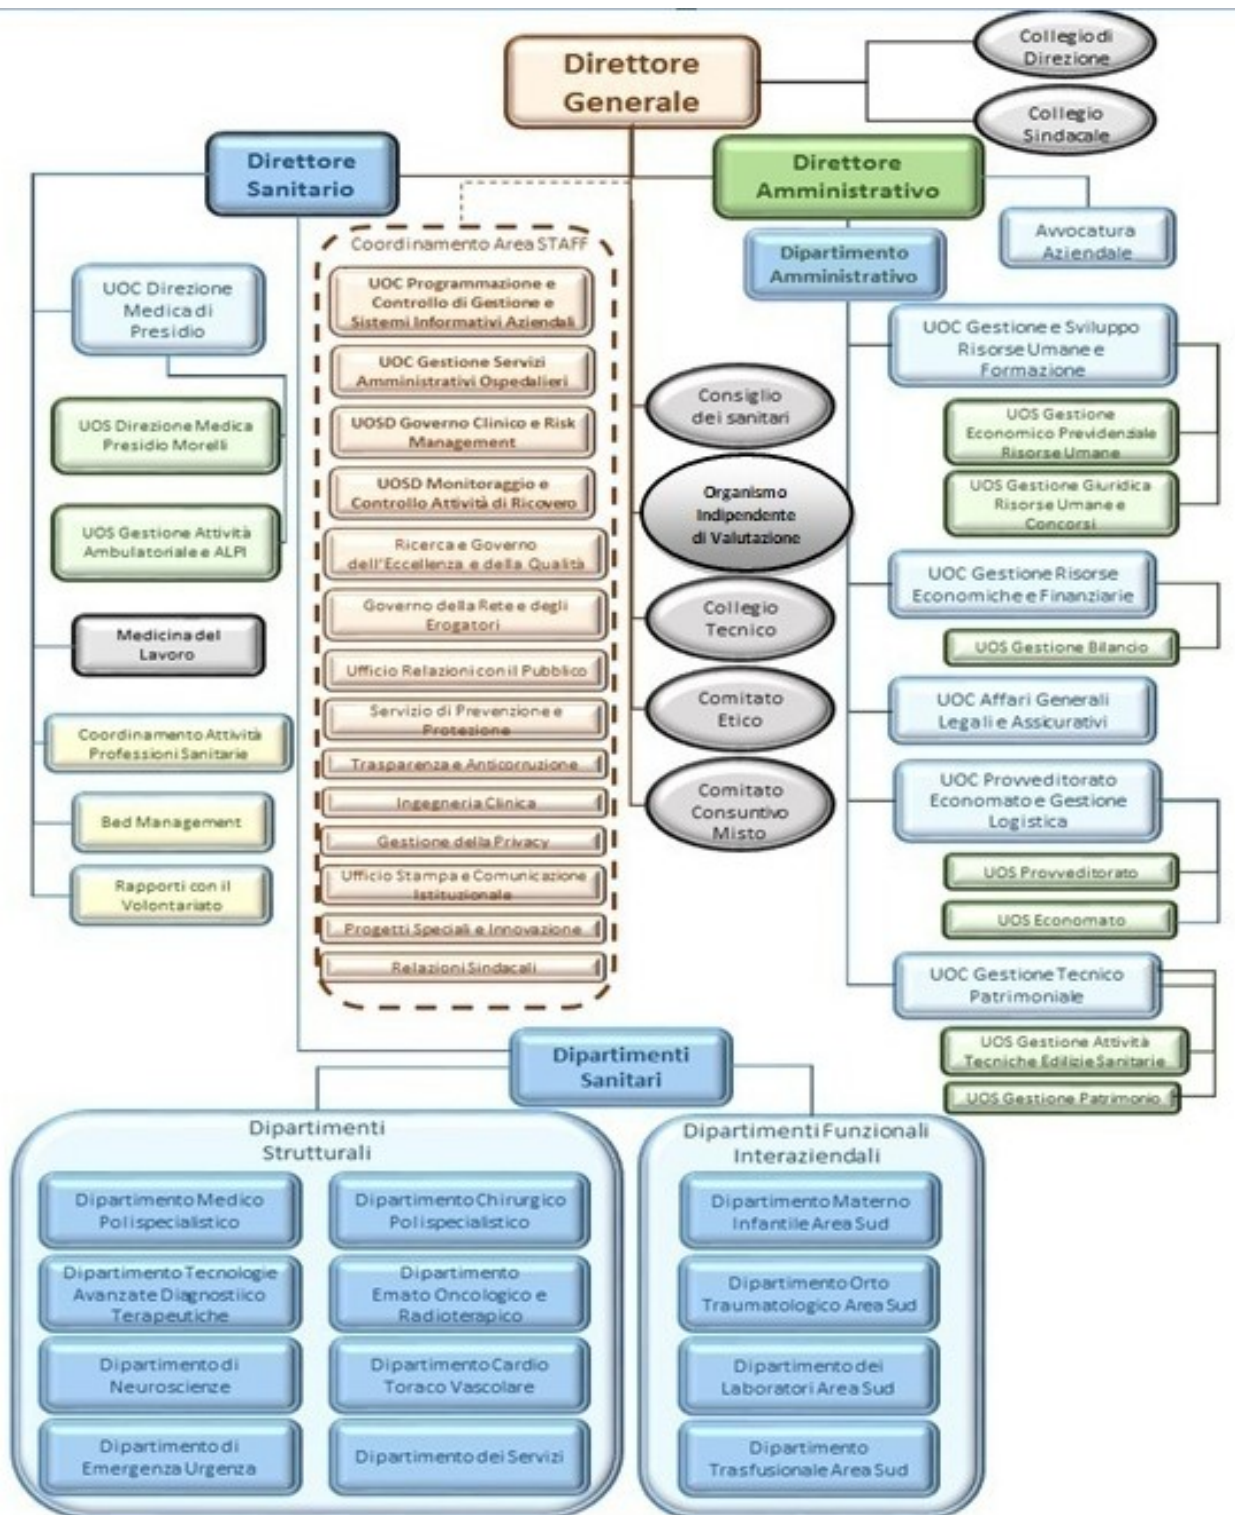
Direttore Generale

Collegio di Direzione

Collegio Sindacale

Direttore Sanitario

Direttore Amministrativo

Avvocatura Aziendale

Coordinamento Area STAFF

UOC Programmazione e Controllo di Gestione e Sistemi Informativi Aziendali

UOC Gestione Servizi Amministrativi Ospedalieri

UOSD Governo Clinico e Risk Management

UOSD Monitoraggio e Controllo Attività di Ricovero

Ricerca e Governo dell'Eccellenza e della Qualità

Governo della Rete e degli Erogatori

Ufficio Relazioni con il Pubblico

Servizio di Prevenzione e Protezione

Trasparenza e Anticorruzione

Ingegneria Clinica

Gestione della Privacy

Ufficio Stampa e Comunicazione Istituzionale

Progetti Speciali e Innovazione

Relazioni Sindacali

Consiglio dei sanitari

Organismo Indipendente di Valutazione

Collegio Tecnico

Comitato Etico

Comitato Consuntivo Misto

UOC Direzione Medica di Presidio

UOS Direzione Medica Presidio Morelli

UOS Gestione Attività Ambulatoriale e ALPI

Medicina del Lavoro

Coordinamento Attività Professioni Sanitarie

Bed Management

Rapporti con il Volontariato

Dipartimento Amministrativo

UOC Gestione e Sviluppo Risorse Umane e Formazione

UOS Gestione Economico Previdenziale Risorse Umane

UOS Gestione Giuridica Risorse Umane e Concorsi

UOC Gestione Risorse Economiche e Finanziarie

UOS Gestione Bilancio

UOC Affari Generali Legali e Assicurativi

UOC Provveditorato Economato e Gestione Logistica

UOS Provveditorato

UOS Economato

UOC Gestione Tecnico Patrimoniale

UOS Gestione Attività Tecniche Edilizie Sanitarie

UOS Gestione Patrimonio

Dipartimenti Sanitari

Dipartimenti Strutturali

Dipartimento Medico Polispecialistico

Dipartimento Chirurgico Polispecialistico

Dipartimento Tecnologie Avanzate Diagnostiico Terapeutiche

Dipartimento Emato Oncologico e Radioterapico

Dipartimento di Neuroscienze

Dipartimento Cardio Toraco Vascolare

Dipartimento di Emergenza Urgenza

Dipartimento dei Servizi

Dipartimenti Funzionali Interaziendali

Dipartimento Materno Infantile Area Sud

Dipartimento Orto Traumatologico Area Sud

Dipartimento dei Laboratori Area Sud

Dipartimento Trasfusionale Area Sud